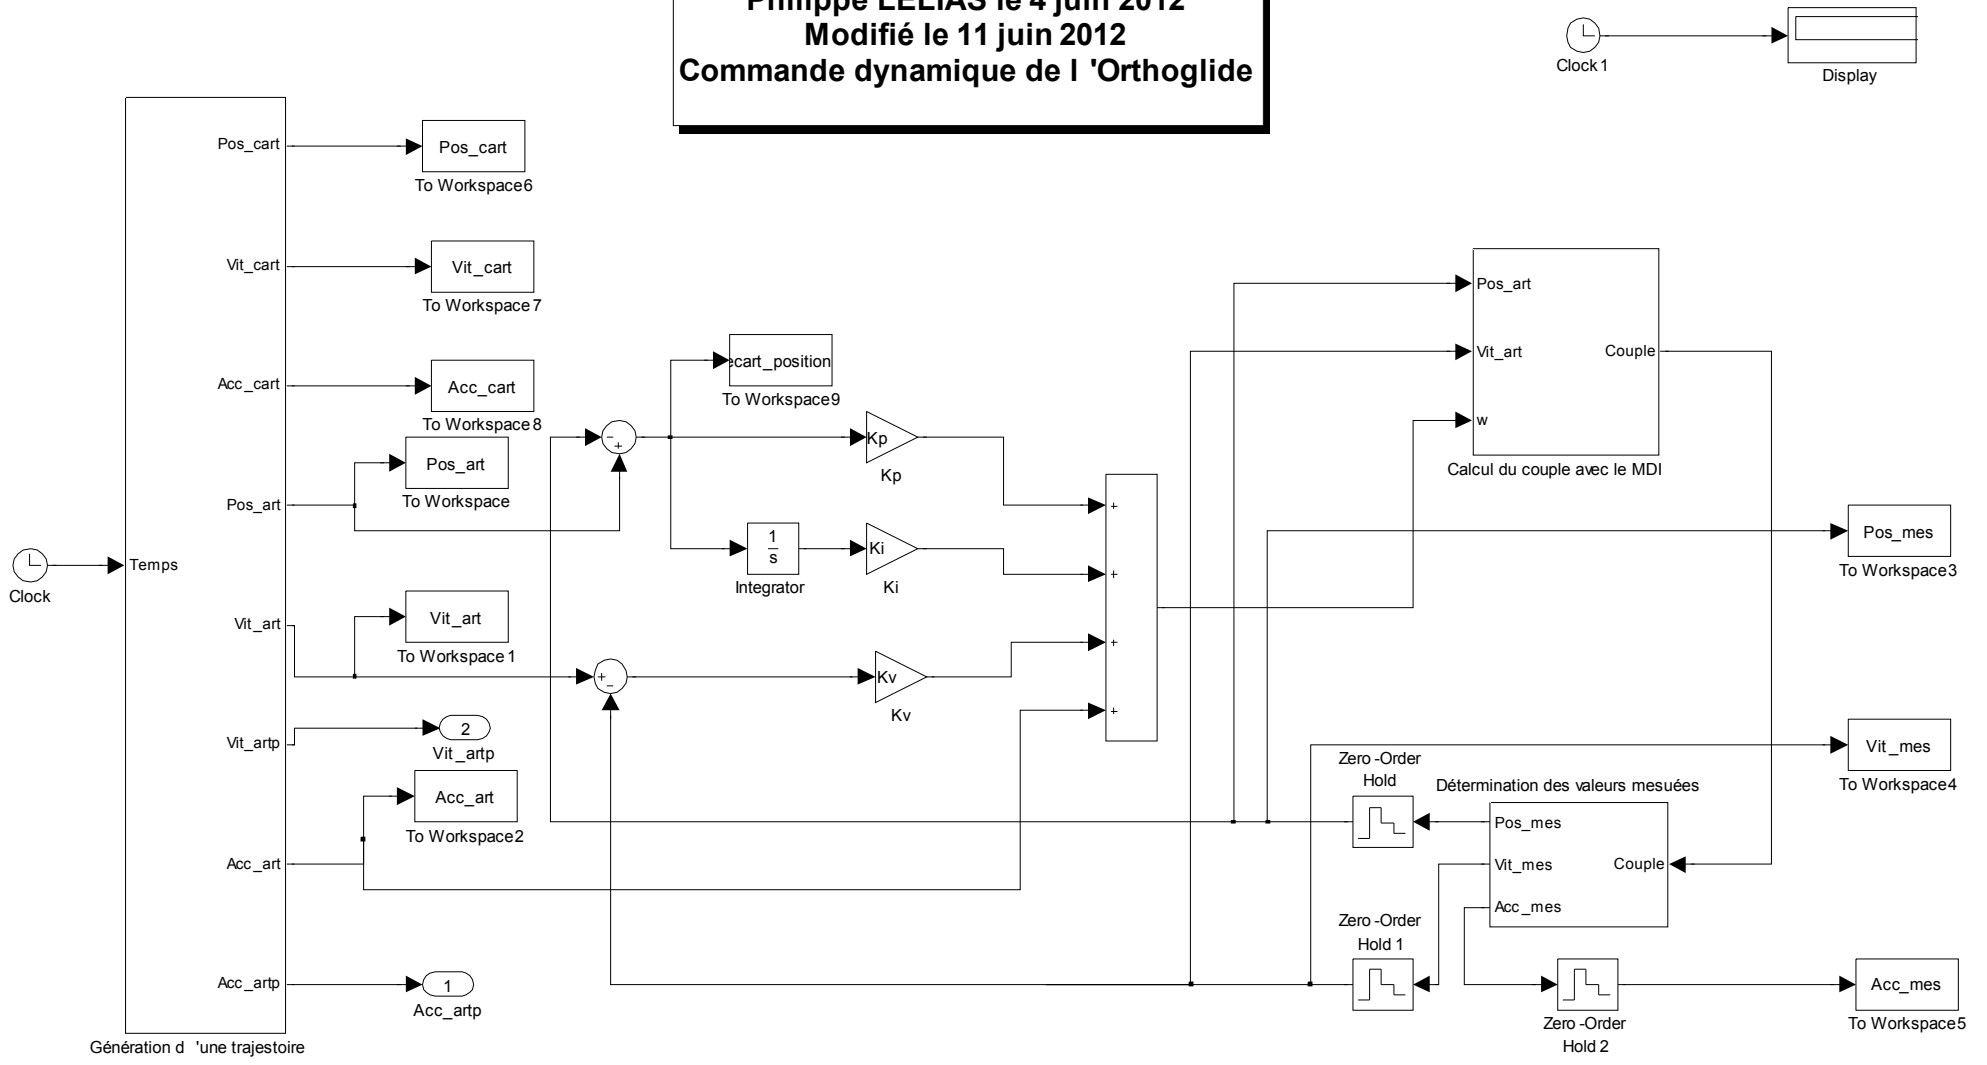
Philippe LELIAS le 4 juin 2012
Modifié le 11 juin 2012
Commande dynamique de l 'Orthoglide

Clock 1

Display

Pos_cart

Pos_cart
To Workspace6

Vit_cart

Vit_cart
To Workspace 7

Acc_cart

Acc_cart
To Workspace 8

ecart_position
To Workspace9

Pos_art

Pos_art
To Workspace

Clock

Temps

Vit_art

Vit_art
To Workspace 1

Vit_artp

2
Vit_artp

Acc_art

Acc_art
To Workspace2

Acc_artp

1
Acc_artp

Génération d 'une trajectoire

Kp
Kp

$\frac{1}{s}$
Integrator

Ki
Ki

Kv
Kv

+
+
+
+

Pos_art
Vit_art
w
Couple
Calcul du couple avec le MDI

Pos_mes
To Workspace3

Vit_mes
To Workspace4

Zero -Order Hold

Détermination des valeurs mesuées
Pos_mes
Vit_mes
Acc_mes
Couple

Zero -Order Hold 1

Zero -Order Hold 2

Acc_mes
To Workspace5